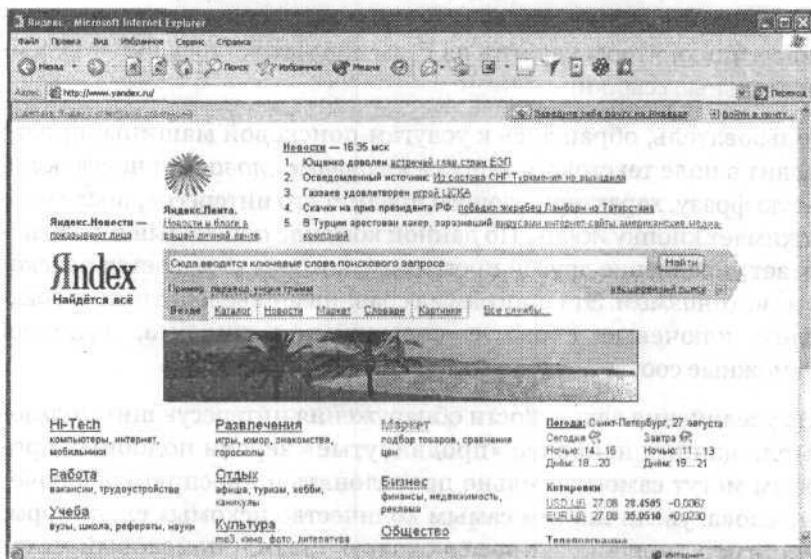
Яндекс - Microsoft Internet Explorer

Файл Правка Вид Избранное Сервис Справка

Назад Поиск Избранное Медиа

Адрес http://www.yandex.ru/ Переход

Сделать Яндекс стартовой страницей Заведите себе почту на Яндексе Войти в почту

Новости — 16:36 мск

1. Ющенко доволен встречей глав стран ЕЭП
2. Осведомленный источник: Из состава СНГ Туркмения не выходила
3. Газзаев удовлетворен игрой ЦСКА
4. Скачки на приз президента РФ: победил жеребец Ламборн из Татарстана
5. В Турции арестован хакер, заразивший вирусами интернет-сайты американских медиа-компаний

Яндекс.Новости — показывают лица

Яндекс.Лента. Новости и блоги в вашей личной ленте

Яndex
Найдётся всё

Сюда вводятся ключевые слова поискового запроса

Найти

Пример: перевод, учим граммм

расширенный поиск

Везде Каталог Новости Маркет Словари Картинки Все службы

Hi-Tech
компьютеры, интернет, мобильники

Работа
вакансии, трудоустройства

Учеба
вузы, школа, рефераты, науки

Развлечения
игры, юмор, знакомства, гороскопы

Отдых
афиша, туризм, хобби, каникулы

Культура
mp3, кино, фото, литература

Маркет
подбор товаров, сравнение цен

Бизнес
финансы, недвижимость, реклама

Общество

Погода: Санкт-Петербург, 27 августа
Сегодня
Ночью: 14...16
Днём: 18...20
Завтра
Ночью: 11...13
Днём: 19...21

Котировки
USD ЦБ 27.08 28.4585 -0.0067
EUR ЦБ 27.08 35.0510 +0.0230

Телепрограмма

Интернет